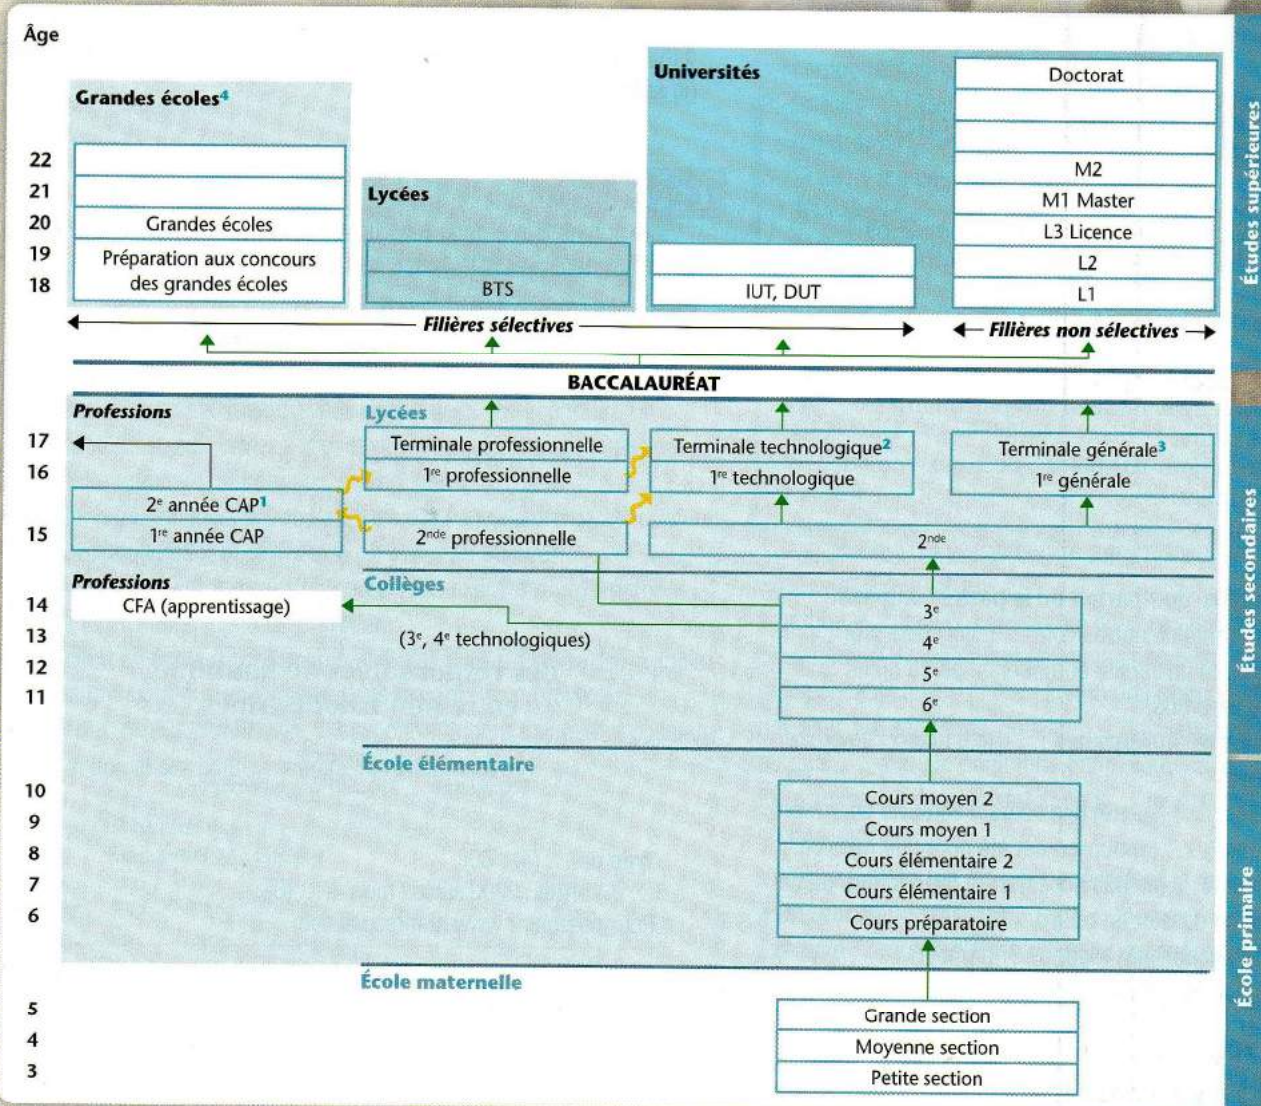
Âge

Grandes écoles$^4$

22
21
20 Grandes écoles
19 Préparation aux concours
18 des grandes écoles

Lycées

BTS

Universités

IUT, DUT

Doctorat

M2
M1 Master
L3 Licence
L2
L1

Études supérieures

Filières sélectives

Filières non sélectives

BACCALAURÉAT

Professions

Lycées

17
16

Terminale professionnelle
1$^{re}$ professionnelle

Terminale technologique$^2$
1$^{re}$ technologique

Terminale générale$^3$
1$^{re}$ générale

2$^e$ année CAP$^1$
15 1$^{re}$ année CAP

2$^{nde}$ professionnelle

2$^{nde}$

Études secondaires

Professions

Collèges

14 CFA (apprentissage)
13 (3$^e$, 4$^e$ technologiques)
12
11

3$^e$
4$^e$
5$^e$
6$^e$

École élémentaire

10 Cours moyen 2
9 Cours moyen 1
8 Cours élémentaire 2
7 Cours élémentaire 1
6 Cours préparatoire

École maternelle

5 Grande section
4 Moyenne section
3 Petite section

École primaire